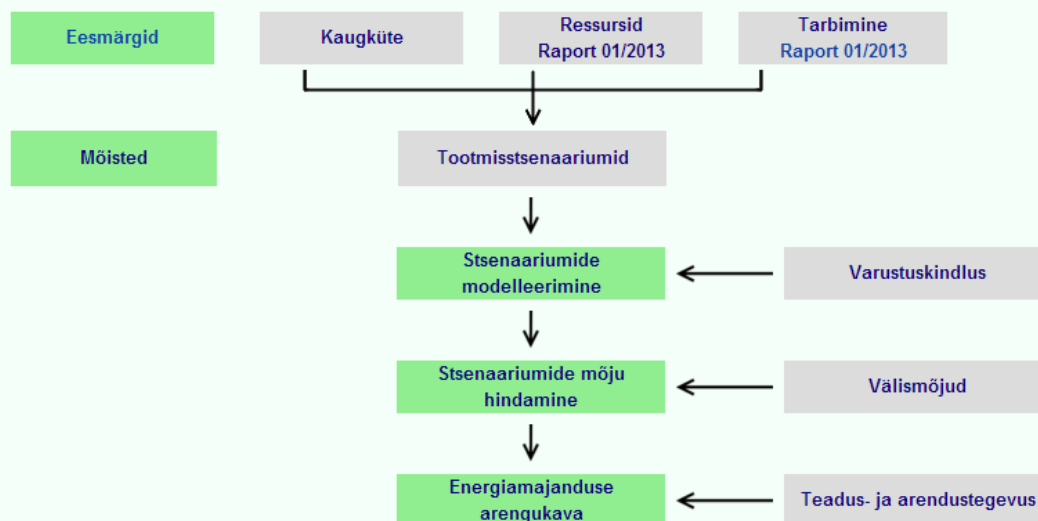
Eesmärgid

Kaugküte

Ressursid
Raport 01/2013

Tarbimine
Raport 01/2013

Mõisted

Tootmisstsenaariumid

Stsenaariumide modelleerimine

Varustuskindlus

Stsenaariumide mõju hindamine

Välismõjud

Energiamajanduse arengukava

Teadus- ja arendustegevus